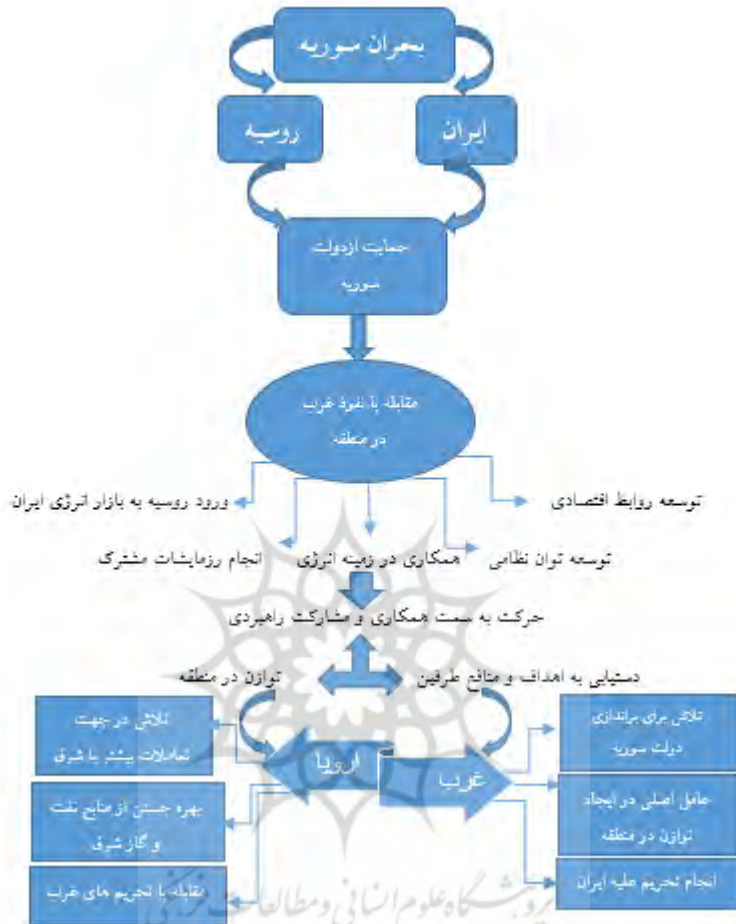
بحران سوریه

روسیه

ایران

حمایت ازدولت سوریه

مقابله با نفوذ غرب در منطقه

ورود روسیه به بازار انرژی ایران

توسعه روابط اقتصادی

انجام رزمایشات مشترک

همکاری در زمینه انرژی

توسعه توان نظامی

حرکت به سمت همکاری و مشارکت راهبردی

توازن در منطقه

دستیابی به اهداف و منافع طرفین

تلاش در جهت تعاملات بیشتر با شرق

اروپا

غرب

تلاش برای براندازی دولت سوریه

بهره جستن از منابع نفت و گاز شرق

عامل اصلی در ایجاد توازن در منطقه

مقابله با تحریم های غرب

انجام تحریم علیه ایران

پژوهشگاه علوم انسانی و مطالعات فرهنگی